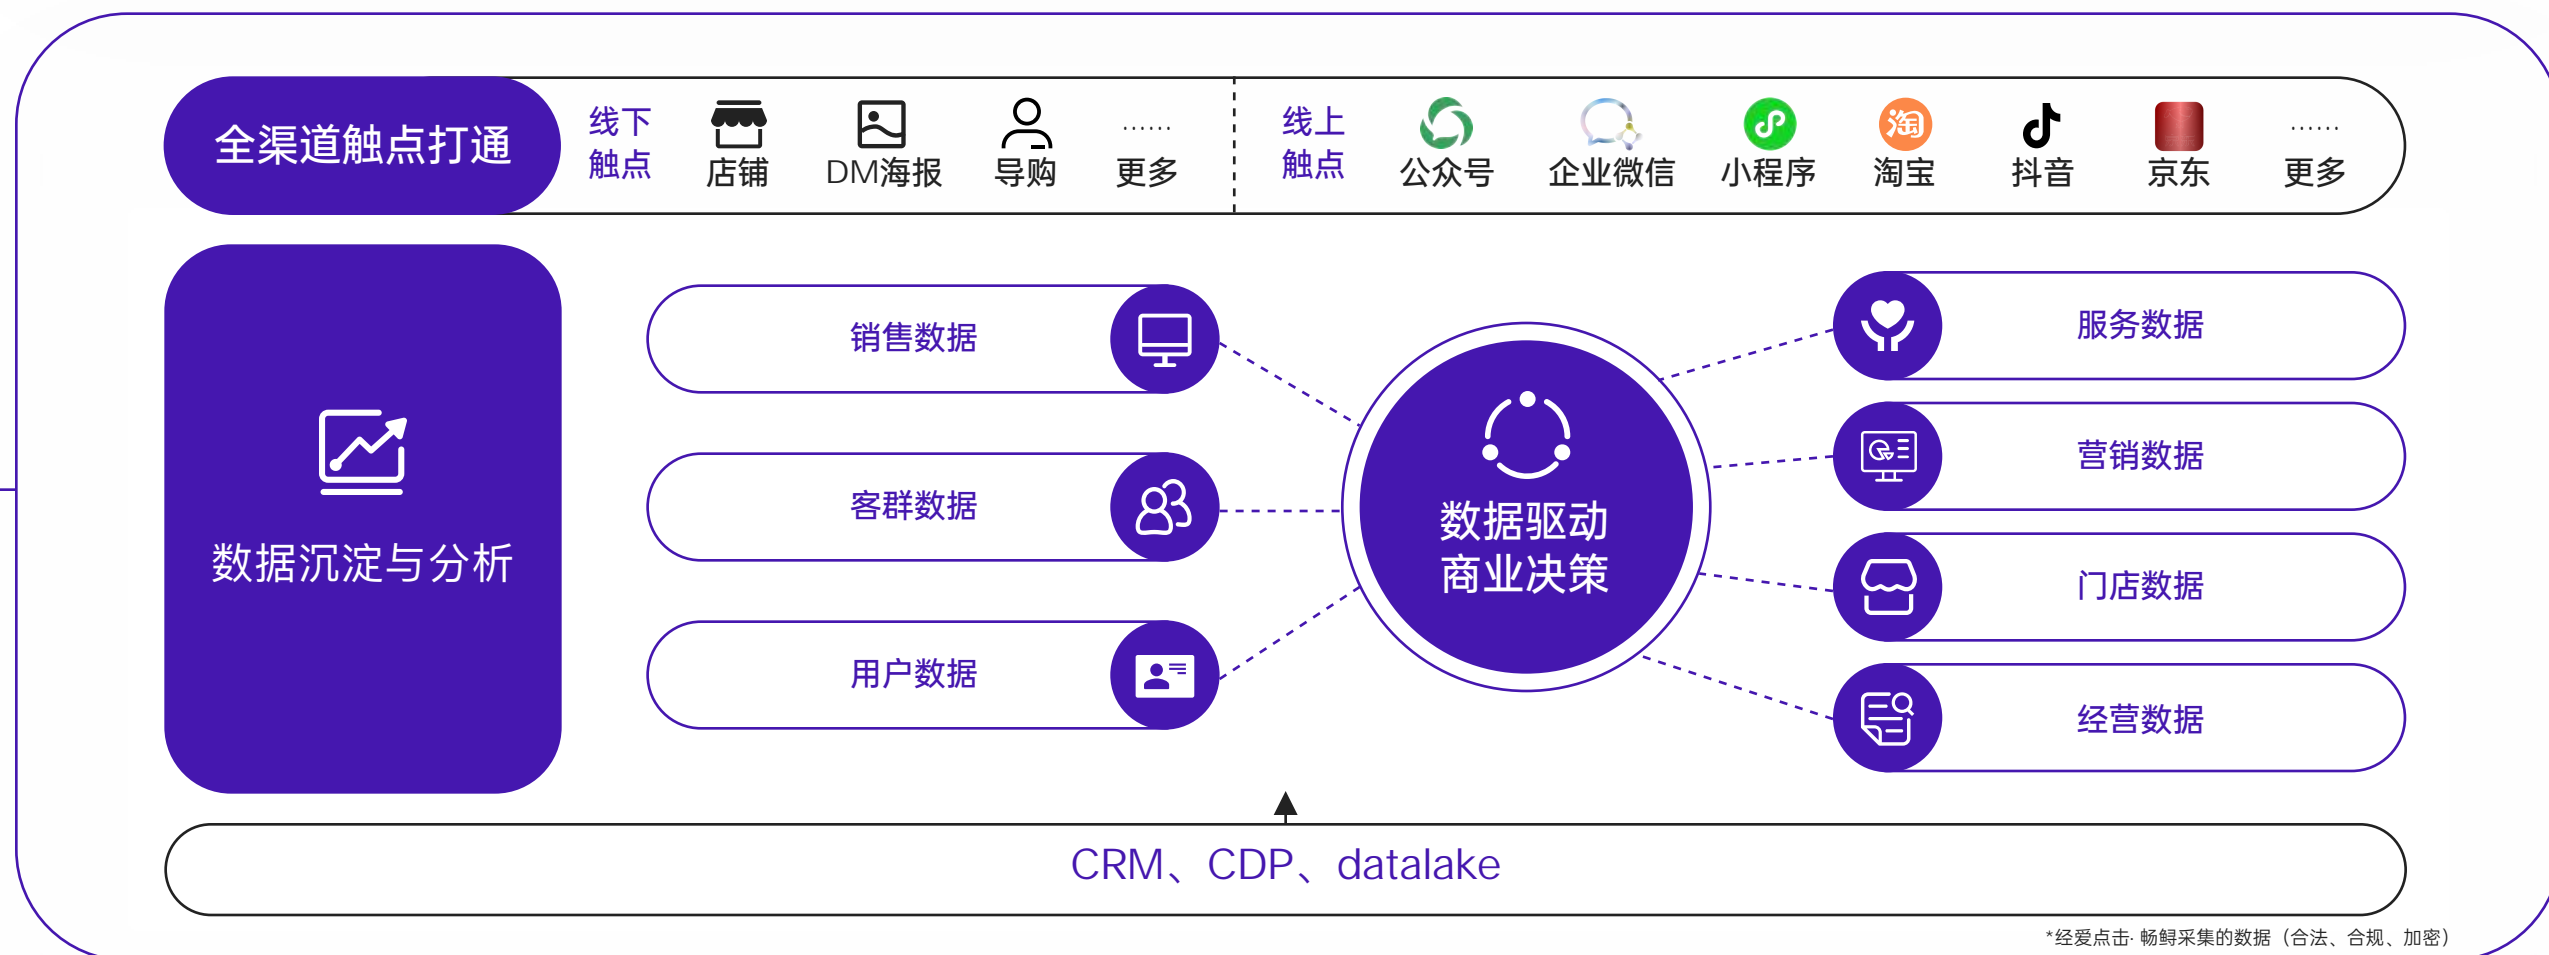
全渠道触点打通

线下触点 店铺 DM海报 导购 ······ 更多

线上触点 公众号 企业微信 小程序 淘宝 抖音 京东 ······ 更多

数据沉淀与分析

销售数据

客群数据

用户数据

数据驱动商业决策

服务数据

营销数据

门店数据

经营数据

CRM、CDP、datalake

*经爱点击·畅鲟采集的数据（合法、合规、加密）